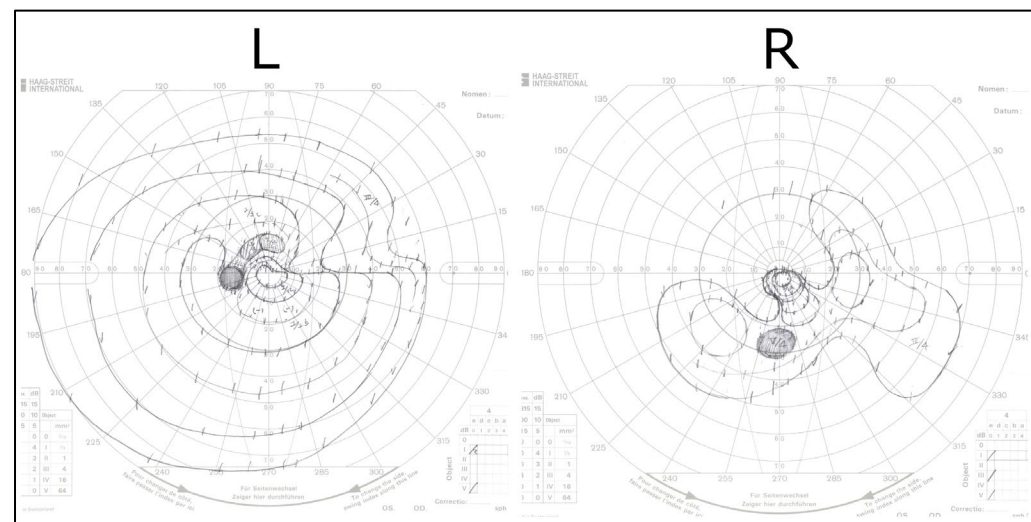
L

HAAG-STREIT INTERNATIONAL

Nomen:
Datum:

135 120 105 90 75 60 45
150 30
165 15
180 0
195 345
210 330
225 315
240 255 270 285 300

70 60 50 40 30 20 10

II/4

| dB | | |
|---|---|---|
| 15 | 15 | |
| 0 | 10 | Object |
| 5 | 5 | mm² |
| 0 | 0 | 0 |
| 4 | I | ¼ |
| 3 | II | 1 |
| 2 | III | 4 |
| 1 | IV | 16 |
| 0 | V | 64 |

4
e d c b a

Für Seitenwechsel Zeiger hier durchführen
To change the side swing index along this line
Pour changer de côté, faire passer l'index par ici

Correction:
OS OD

R

HAAG-STREIT INTERNATIONAL

Nomen:
Datum:

135 120 105 90 75 60 45
150 30
165 15
180 0
195 345
210 330
225 315
240 255 270 285 300

70 60 50 40 30 20 10

II/4

| dB | | |
|---|---|---|
| 15 | 15 | |
| 0 | 10 | Object |
| 5 | 5 | mm² |
| 0 | 0 | 0 |
| 4 | I | ¼ |
| 3 | II | 1 |
| 2 | III | 4 |
| 1 | IV | 16 |
| 0 | V | 64 |

4
e d c b a

Object

Für Seitenwechsel Zeiger hier durchführen
To change the side swing index along this line
Pour changer de côté, faire passer l'index par ici

Correction:
OS OD